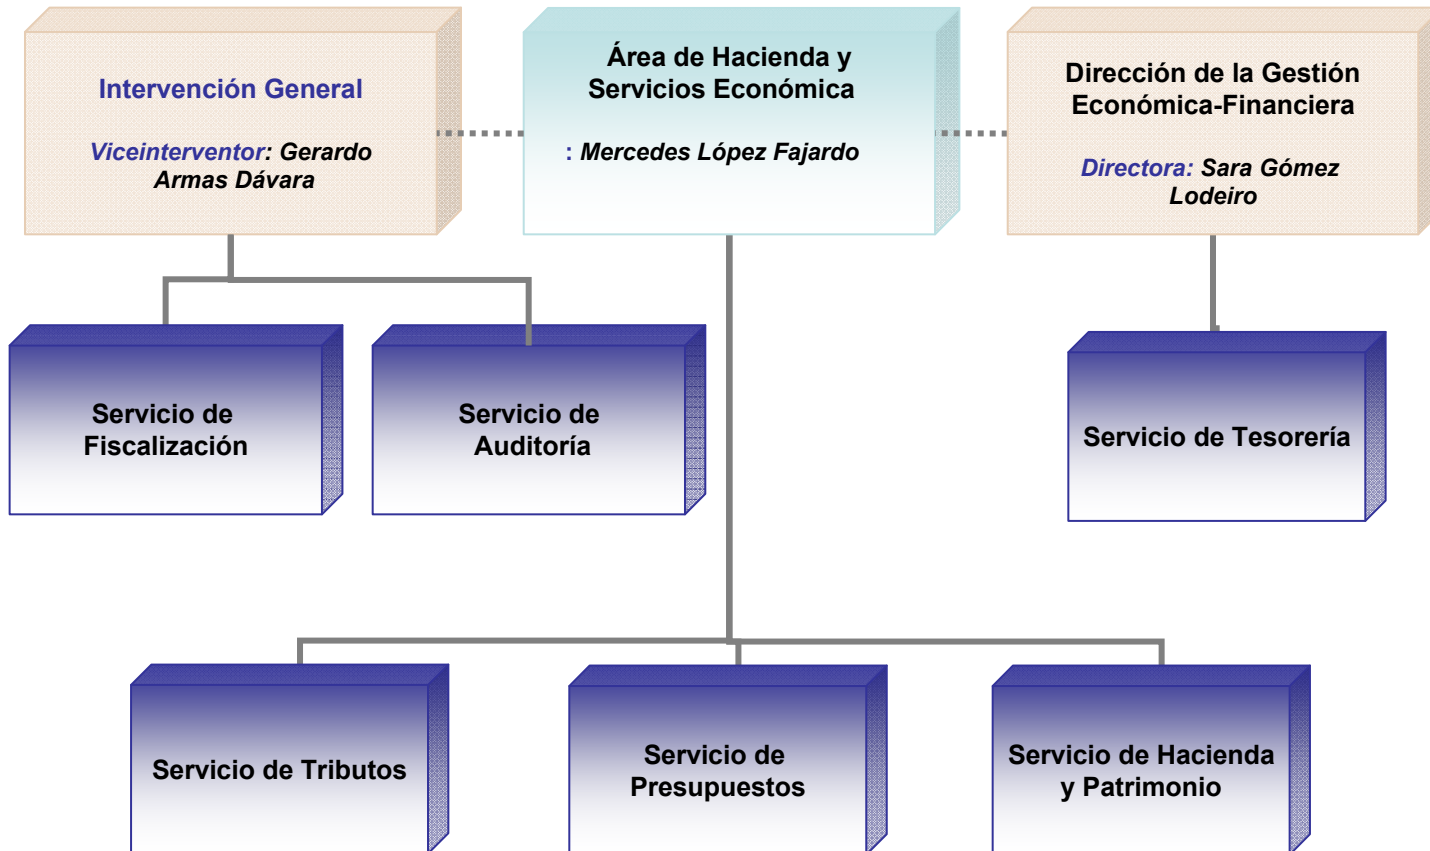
Intervención General

Viceinterventor: Gerardo Armas Dávara

Área de Hacienda y Servicios Económica

: Mercedes López Fajardo

Dirección de la Gestión Económica-Financiera

Directora: Sara Gómez Lodeiro

Servicio de Fiscalización

Servicio de Auditoría

Servicio de Tesorería

Servicio de Tributos

Servicio de Presupuestos

Servicio de Hacienda y Patrimonio